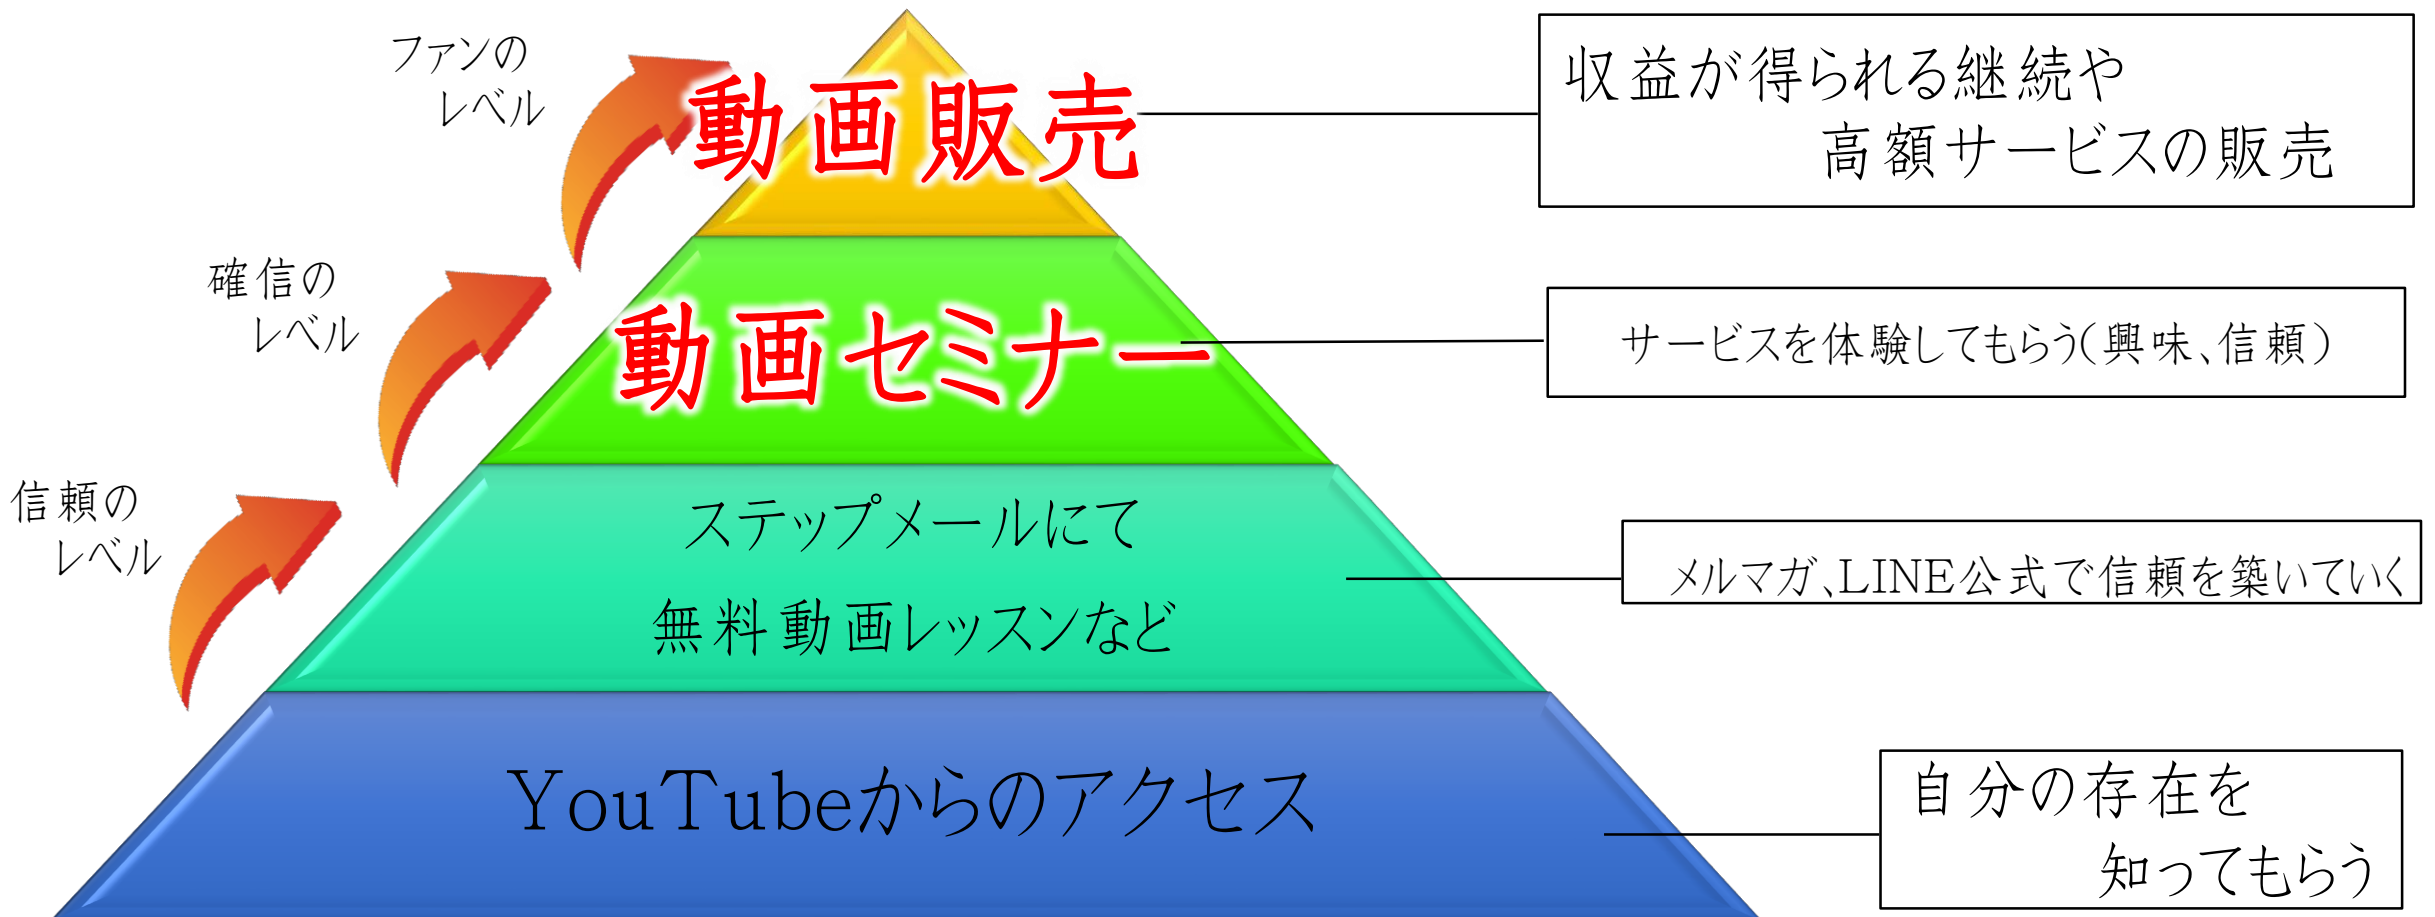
ファンのレベル

動画販売

収益が得られる継続や
高額サービスの販売

確信のレベル

動画セミナー

サービスを体験してもらう(興味、信頼)

信頼のレベル

ステップメールにて
無料動画レッスンなど

メルマガ、LINE公式で信頼を築いていく

YouTubeからのアクセス

自分の存在を
知ってもらう